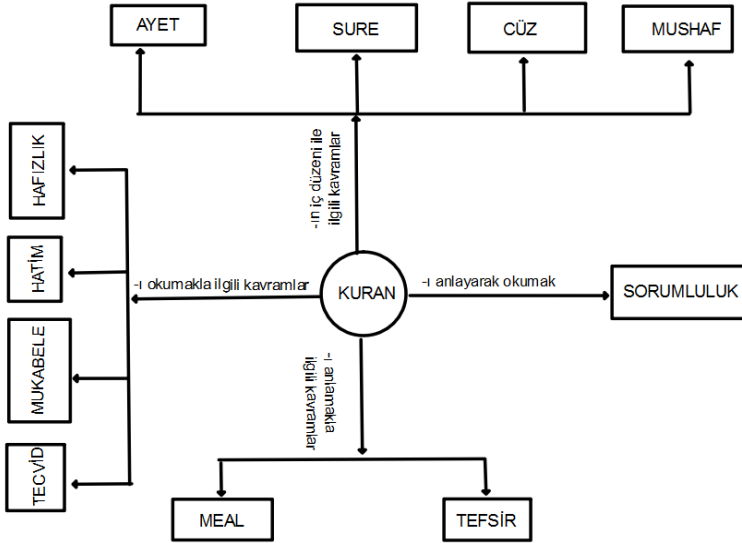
AYET

SURE

CÜZ

MUSHAF

-ın iç düzeni ile ilgili kavramlar

HAFIZLIK

HATİM

MUKABELE

TECVİD

-ı okumakla ilgili kavramlar

KURAN

-ı anlayarak okumak

SORUMLULUK

-ı anlamakla ilgili kavramlar

MEAL

TEFSİR